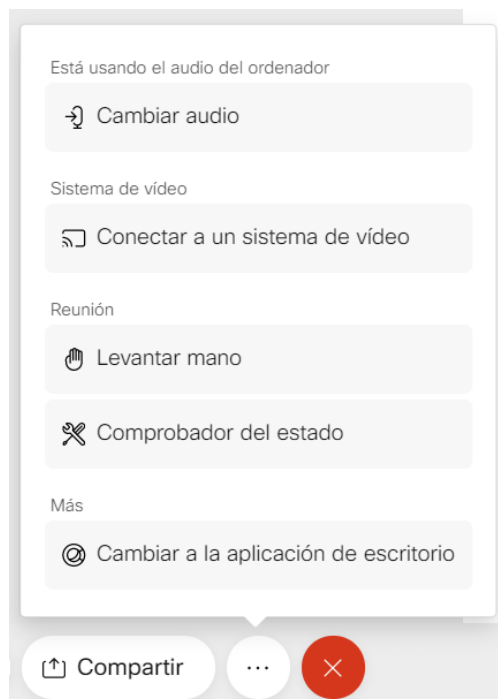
Está usando el audio del ordenador

Cambiar audio

Sistema de vídeo

Conectar a un sistema de vídeo

Reunión

Levantar mano

Comprobador del estado

Más

Cambiar a la aplicación de escritorio

Compartir

...